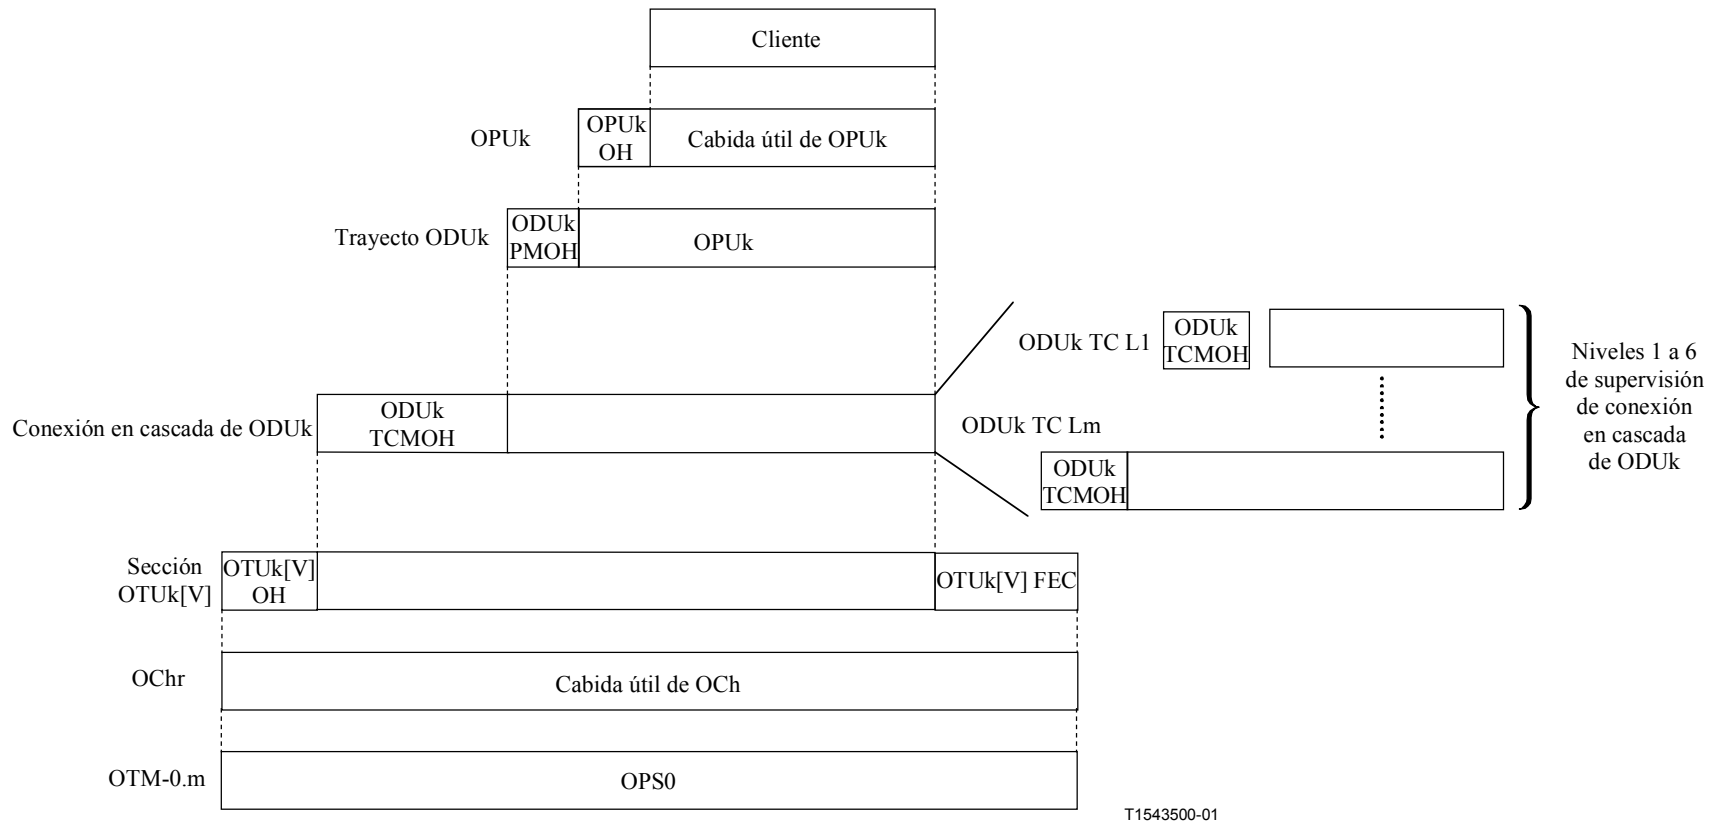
Cliente

OPUk

OPUk OH

Cabida útil de OPUk

Trayecto ODUk

ODUk PMOH

OPUk

ODUk TC L1

ODUk TCMOH

Niveles 1 a 6 de supervisión de conexión en cascada de ODUk

Conexión en cascada de ODUk

ODUk TCMOH

ODUk TC Lm

ODUk TCMOH

Sección OTUk[V]

OTUk[V] OH

OTUk[V] FEC

OChr

Cabida útil de OCh

OTM-0.m

OPS0

T1543500-01